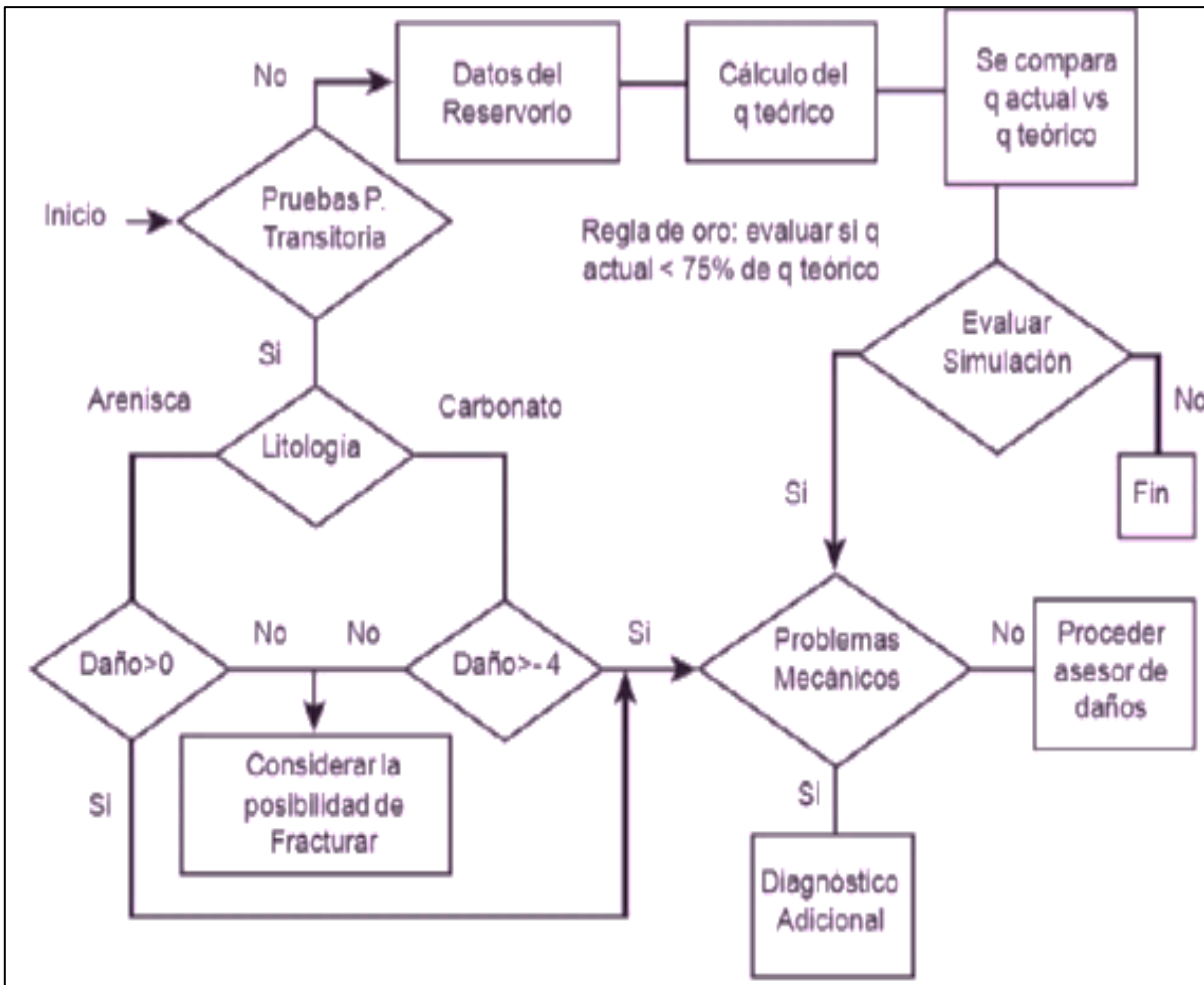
No

Datos del Reservorio

Cálculo del q teórico

Se compara q actual vs q teórico

Inicio

Pruebas P. Transitoria

Regla de oro: evaluar si q actual < 75% de q teórico

Evaluar Simulación

No

Si

Arenisca

Litologia

Carbonato

Fin

Si

Daño>0

No

No

Daño>- 4

Si

Problemas Mecánicos

No

Proceder asesor de daños

Considerar la posibilidad de Fracturar

Si

Si

Diagnóstico Adicional